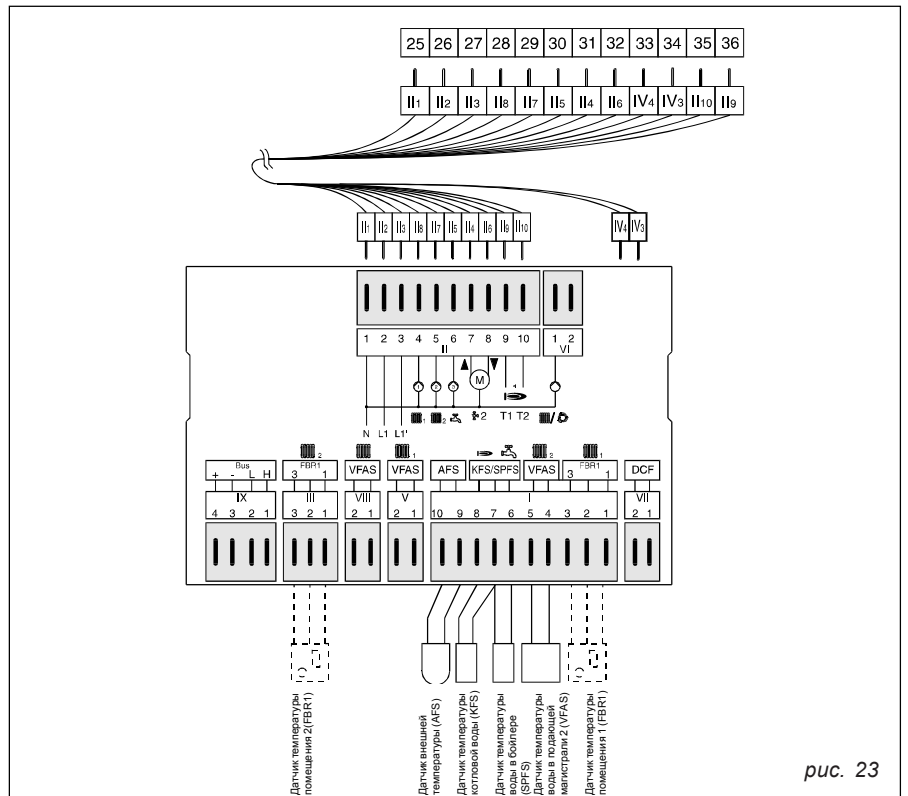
25 26 27 28 29 30 31 32 33 34 35 36

II1 II2 II3 II8 II7 II5 II4 II6 IV4 IV3 II10 II9

II1 II2 II3 II8 II7 II5 II4 II6 II9 II10

IV4 IV3

1 2 3 4 5 6 7 8 9 10
II

1 2
VI

M

N L1 L1'

2

T1 T2

Bus
+ - L H
IX
4 3 2 1

FBR1
3 1
III
3 2 1

VFAS
VIII
2 1

VFAS
V
2 1

AFS

KFS/SPFS

VFAS

FBR1
3 1

I
10 9 8 7 6 5 4 3 2 1

DCF
VII
2 1

Датчик температуры помещения 2(FBR1)

Датчик внешней температуры (AFS)

Датчик температуры котловой воды (KFS)

Датчик температуры воды в бойлере (SPFS)

Датчик температуры воды в подающей магистрали 2 (VFAS)

Датчик температуры помещения 1 (FBR1)

рис. 23